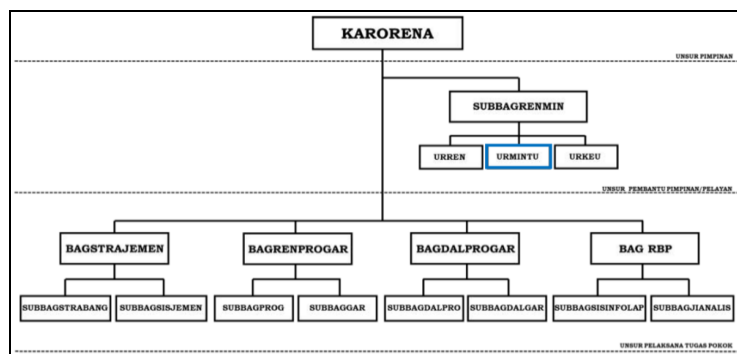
KARORENA

UNSUR PIMPINAN

SUBBAGRENMIN

URREN

URMINTU

URKEU

UNSUR PEMBANTU PIMPINAN/PELAYAN

BAGSTRAJEMEN

BAGRENPROGAR

BAGDALPROGAR

BAG RBP

SUBBAGSTRABANG

SUBBAGSISJEMEN

SUBBAGPROG

SUBBAGGAR

SUBBAGDALPRO

SUBBAGDALGAR

SUBBAGSISINFOLAP

SUBBAGJIANALIS

UNSUR PELAKSANA TUGAS POKOK